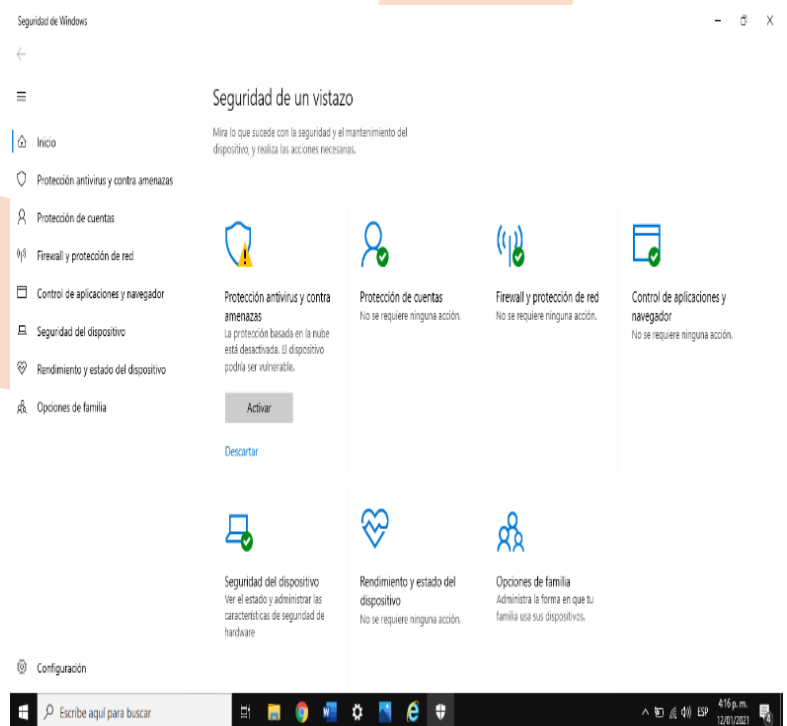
Seguridad de Windows

Inicio
Protección antivirus y contra amenazas
Protección de cuentas
Firewall y protección de red
Control de aplicaciones y navegador
Seguridad del dispositivo
Rendimiento y estado del dispositivo
Opciones de familia

Seguridad de un vistazo

Mira lo que sucede con la seguridad y el mantenimiento del dispositivo, y realiza las acciones necesarias.

Protección antivirus y contra amenazas
La protección basada en la nube está desactivada. El dispositivo podría ser vulnerable.

Activar

Descartar

Protección de cuentas
No se requiere ninguna acción.

Firewall y protección de red
No se requiere ninguna acción.

Control de aplicaciones y navegador
No se requiere ninguna acción.

Seguridad del dispositivo
Ver el estado y administrar las características de seguridad de hardware

Rendimiento y estado del dispositivo
No se requiere ninguna acción.

Opciones de familia
Administra la forma en que tu familia usa sus dispositivos.

Configuración

Escribe aquí para buscar

ESP 4:16 p. m. 12/01/2021